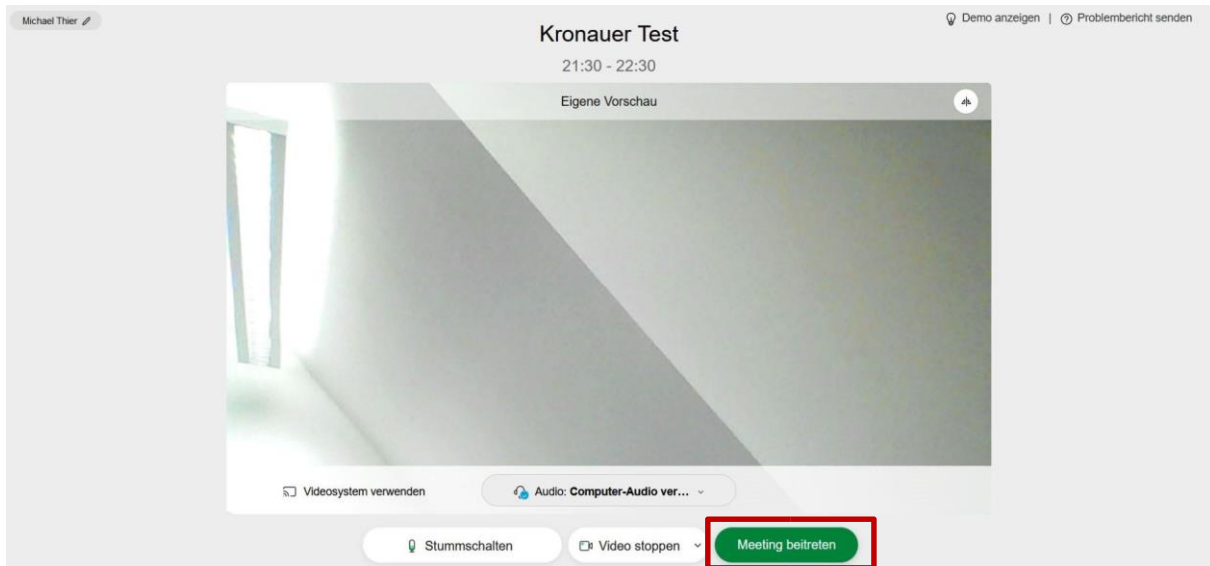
Michael Thier

Kronauer Test

21:30 - 22:30

Demo anzeigen | Problembericht senden

Eigene Vorschau

Videosystem verwenden

Audio: **Computer-Audio ver...**

Stummschalten

Video stoppen

Meeting beitreten